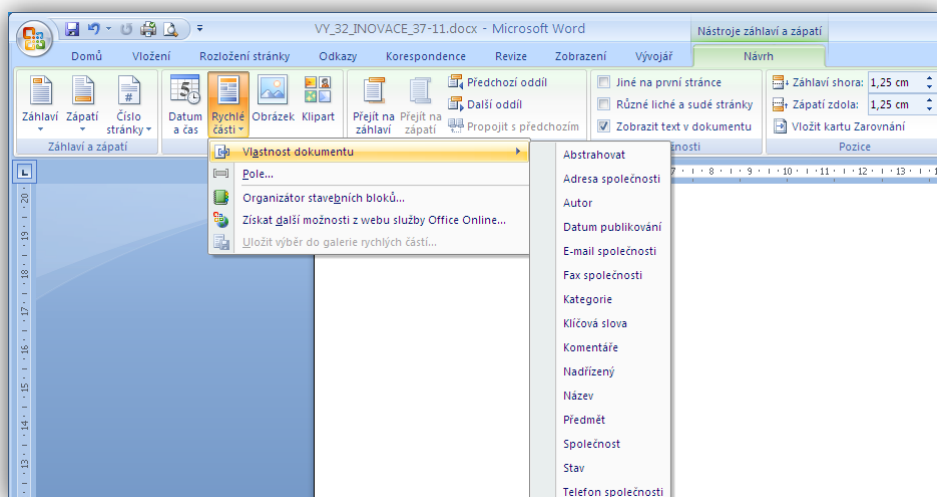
VY_32_INOVACE_37-11.docx - Microsoft Word

Nástroje záhlaví a zápatí

Domů Vložení Rozložení stránky Odkazy Korespondence Revize Zobrazení Vývojář Návrh

Záhlaví Zápatí Číslo stránky

Záhlaví a zápatí

Datum a čas Rychlé části Obrázek Klipart

Přejít na záhlaví Přejít na zápatí

Předchozí oddíl
Další oddíl
Propojit s předchozím

Jiné na první stránce
Různé liché a sudé stránky
Zobrazit text v dokumentu

nosti

Záhlaví shora: 1,25 cm
Zápatí zdola: 1,25 cm
Vložit kartu Zarovnání

Pozice

Vlastnost dokumentu
Pole...
Organizátor stavebních bloků...
Získat další možnosti z webu služby Office Online...
Uložit výběr do galerie rychlých částí...

Abstrahovat
Adresa společnosti
Autor
Datum publikování
E-mail společnosti
Fax společnosti
Kategorie
Klíčová slova
Komentáře
Nadřízený
Název
Předmět
Společnost
Stav
Telefon společnosti